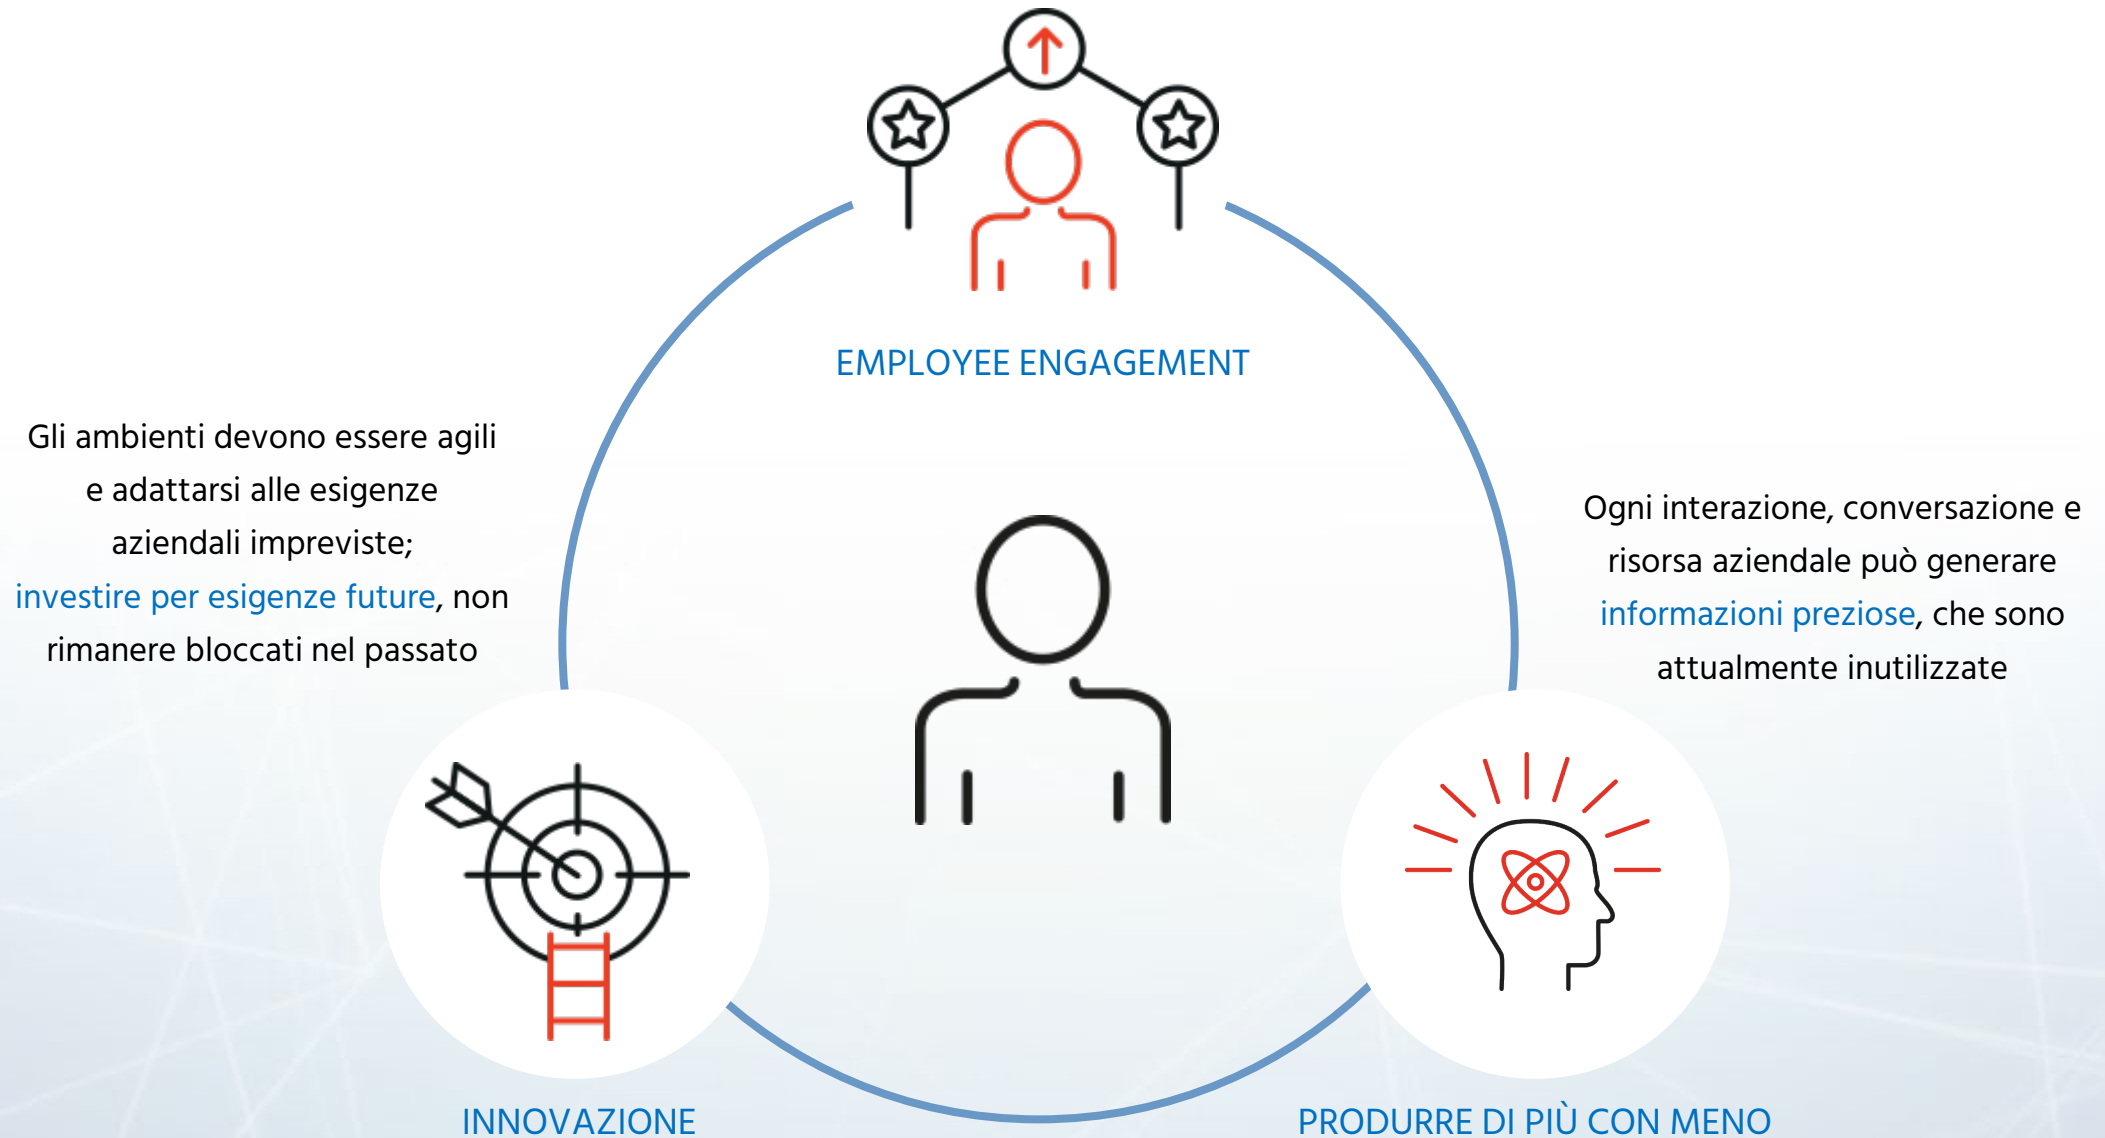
EMPLOYEE ENGAGEMENT

Gli ambienti devono essere agili e adattarsi alle esigenze aziendali impreviste; investire per esigenze future, non rimanere bloccati nel passato

Ogni interazione, conversazione e risorsa aziendale può generare informazioni preziose, che sono attualmente inutilizzate

INNOVAZIONE

PRODURRE DI PIÙ CON MENO